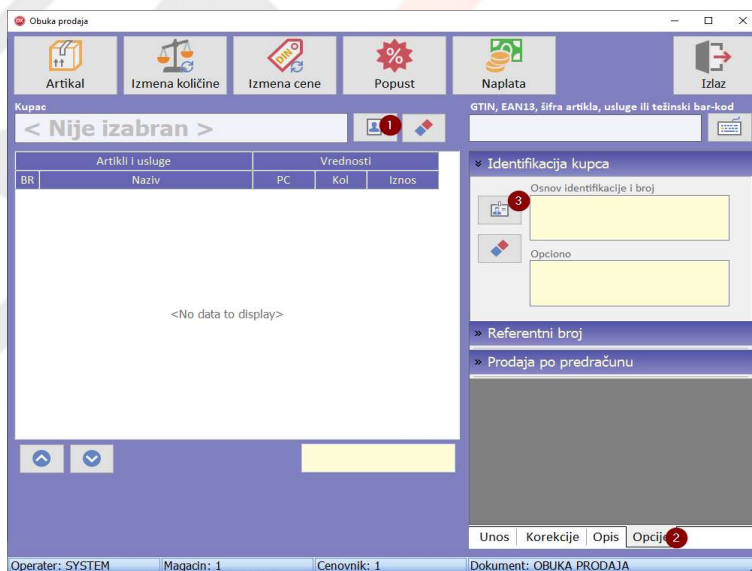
Obuka prodaja

Artikal
Izmena količine
Izmena cene
Popust
Naplata
Izlaz

Kupac
< Nije izabran >
1

GTIN, EAN13, šifra artikla, usluge ili težinski bar-kod

| Artikli i usluge | | Vrednosti | | |
|---|---|---|---|---|
| BR | Naziv | PC | Kol | Iznos |

<No data to display>

» Identifikacija kupca
3
Osnov identifikacije i broj
Opciono

» Referentni broj
» Prodaja po predračunu

Unos | Korekcije | Opis | Opcije 2

Operater: SYSTEM | Magacin: 1 | Cenovnik: 1 | Dokument: OBUKA PRODAJA